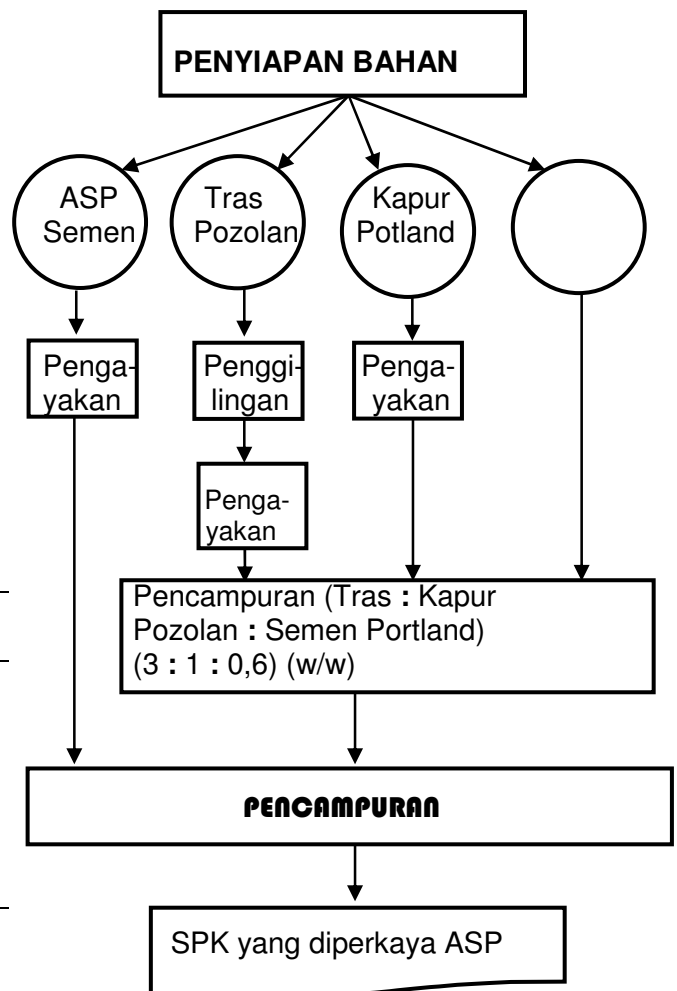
PENYIAPAN BAHAN

ASP Semen

Tras Pozolan

Kapur Potland

Pengayakan

Penggilingan

Pengayakan

Pengayakan

Pencampuran (Tras : Kapur Pozolan : Semen Portland) (3 : 1 : 0,6) (w/w)

PENCAMPURAN

SPK yang diperkaya ASP